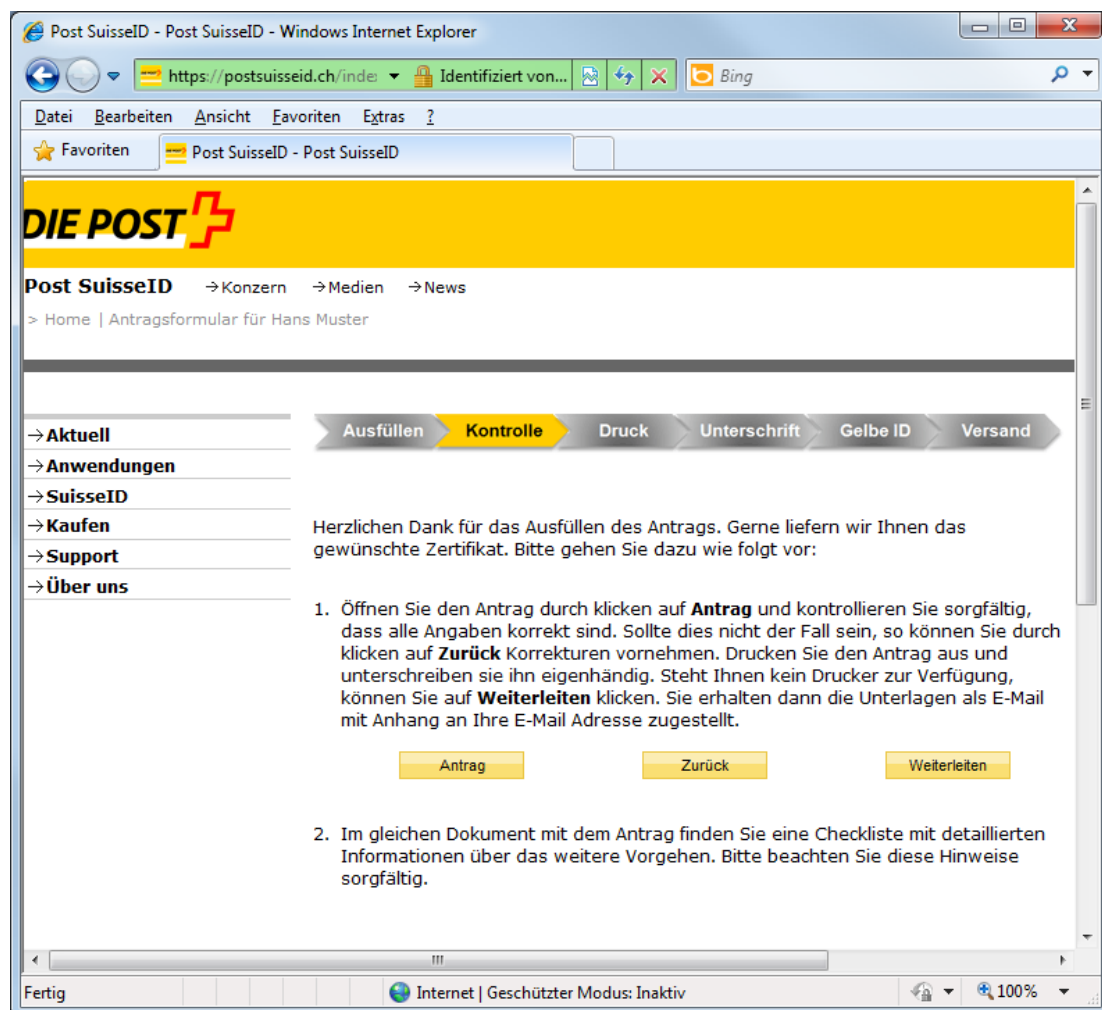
Post SuisseID - Post SuisseID - Windows Internet Explorer

https://postsuisseid.ch/inde: Identifiziert von... Bing

Datei Bearbeiten Ansicht Favoriten Extras ?

Favoriten Post SuisseID - Post SuisseID

DIE POST

Post SuisseID →Konzern →Medien →News

> Home | Antragsformular für Hans Muster

→Aktuell
→Anwendungen
→SuisseID
→Kaufen
→Support
→Über uns

Ausfüllen Kontrolle Druck Unterschrift Gelbe ID Versand

Herzlichen Dank für das Ausfüllen des Antrags. Gerne liefern wir Ihnen das gewünschte Zertifikat. Bitte gehen Sie dazu wie folgt vor:

1. Öffnen Sie den Antrag durch klicken auf **Antrag** und kontrollieren Sie sorgfältig, dass alle Angaben korrekt sind. Sollte dies nicht der Fall sein, so können Sie durch klicken auf **Zurück** Korrekturen vornehmen. Drucken Sie den Antrag aus und unterschreiben sie ihn eigenhändig. Steht Ihnen kein Drucker zur Verfügung, können Sie auf **Weiterleiten** klicken. Sie erhalten dann die Unterlagen als E-Mail mit Anhang an Ihre E-Mail Adresse zugestellt.

Antrag Zurück Weiterleiten

2. Im gleichen Dokument mit dem Antrag finden Sie eine Checkliste mit detaillierten Informationen über das weitere Vorgehen. Bitte beachten Sie diese Hinweise sorgfältig.

Fertig Internet | Geschützter Modus: Inaktiv 100%